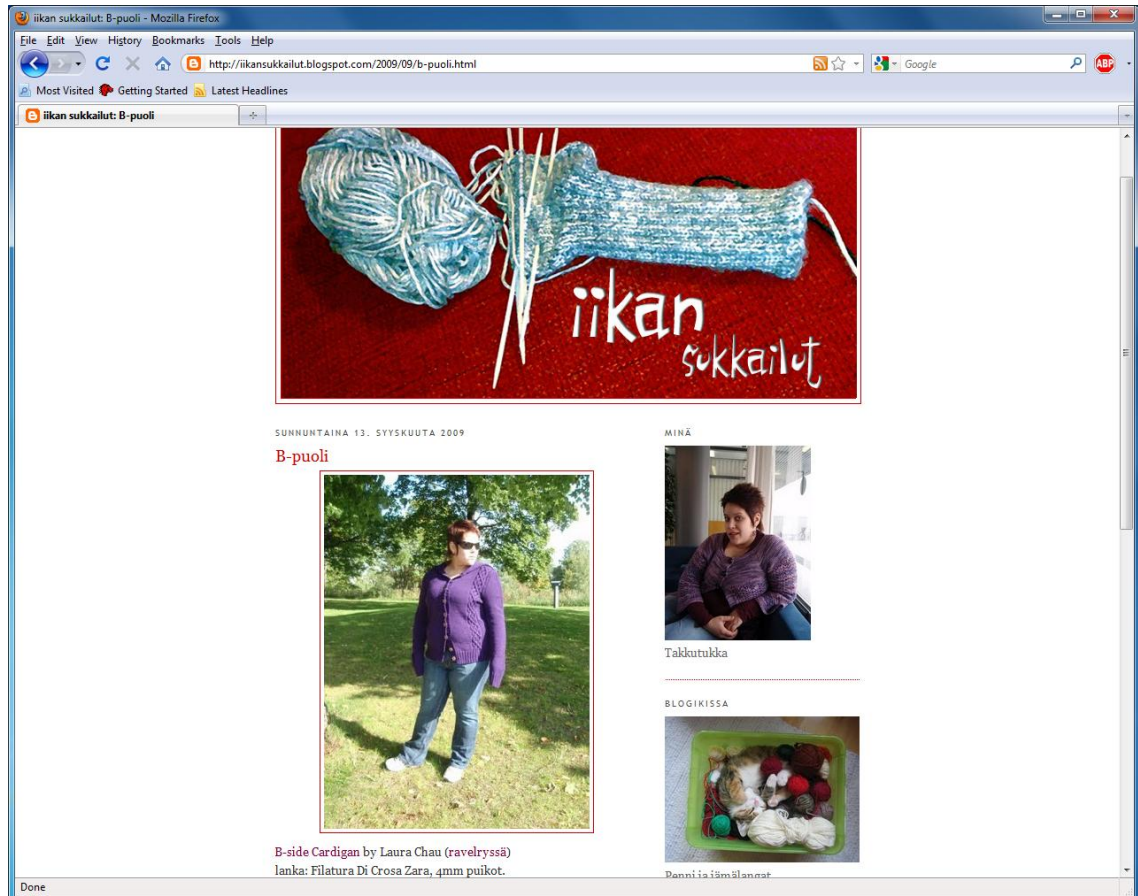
iikan sukkailut: B-puoli - Mozilla Firefox

File Edit View History Bookmarks Tools Help

http://iikansukkailut.blogspot.com/2009/09/b-puoli.html

Google

Most Visited Getting Started Latest Headlines

iikan sukkailut: B-puoli

iikan sukkailut

SUNNUNTAINA 13. SYYSKUUTA 2009

B-puoli

B-side Cardigan by Laura Chau (ravelryssä)
lanka: Filatura Di Crosa Zara, 4mm puikot.

MINÄ

Takkutukka

BLOGIKISSA

Penni ja jämälangat

Done